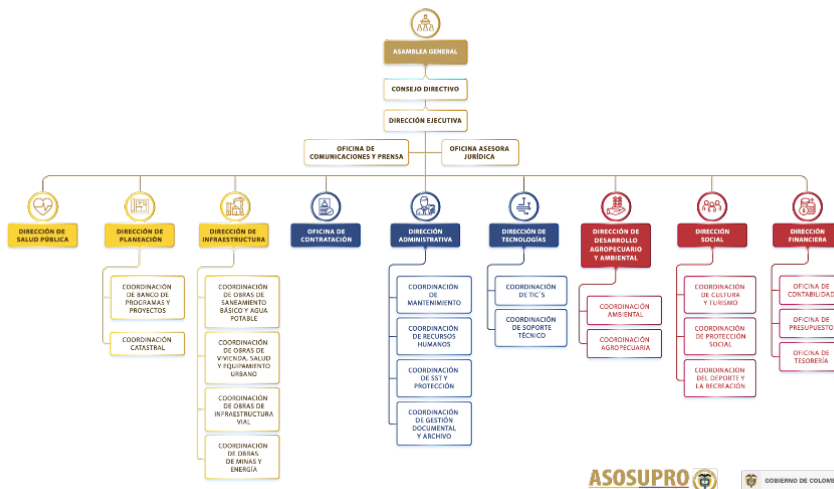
ASAMBLEA GENERAL

CONSEJO DIRECTIVO

DIRECCIÓN EJECUTIVA

OFICINA DE COMUNICACIONES Y PRENSA

OFICINA ASESORA JURÍDICA

DIRECCIÓN DE SALUD PÚBLICA

DIRECCIÓN DE PLANEACIÓN

COORDINACIÓN DE BANCO DE PROGRAMAS Y PROYECTOS

COORDINACIÓN CATASTRAL

DIRECCIÓN DE INFRAESTRUCTURA

COORDINACIÓN DE OBRAS DE SANEAMIENTO BÁSICO Y AGUA POTABLE

COORDINACIÓN DE OBRAS DE VIVIENDA, SALUD Y EQUIPAMIENTO URBANO

COORDINACIÓN DE OBRAS DE INFRAESTRUCTURA VIAL

COORDINACIÓN DE OBRAS DE MINAS Y ENERGÍA

OFICINA DE CONTRATACIÓN

DIRECCIÓN ADMINISTRATIVA

COORDINACIÓN DE MANTENIMIENTO

COORDINACIÓN DE RECURSOS HUMANOS

COORDINACIÓN DE SST Y PROTECCIÓN

COORDINACIÓN DE GESTIÓN DOCUMENTAL Y ARCHIVO

DIRECCIÓN DE TECNOLOGÍAS

COORDINACIÓN DE TIC´S

COORDINACIÓN DE SOPORTE TÉCNICO

DIRECCIÓN DE DESARROLLO AGROPECUARIO Y AMBIENTAL

COORDINACIÓN AMBIENTAL

COORDINACIÓN AGROPECUARIA

DIRECCIÓN SOCIAL

COORDINACIÓN DE CULTURA Y TURISMO

COORDINACIÓN DE PROTECCIÓN SOCIAL

COORDINACIÓN DEL DEPORTE Y LA RECREACIÓN

DIRECCIÓN FINANCIERA

OFICINA DE CONTABILIDA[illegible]

OFICINA DE PRESUPUESTO

OFICINA DE TESORERÍA

ASOSUPRO

GOBIERNO DE COLOM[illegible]